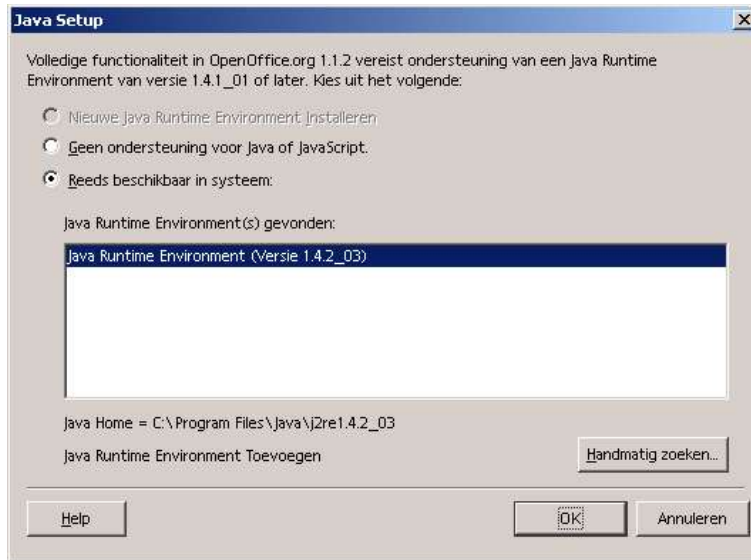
Java Setup

Volledige functionaliteit in OpenOffice.org 1.1.2 vereist ondersteuning van een Java Runtime Environment van versie 1.4.1_01 of later. Kies uit het volgende:

Nieuwe Java Runtime Environment Installeren

Geen ondersteuning voor Java of JavaScript.

Reeds beschikbaar in systeem:

Java Runtime Environment(s) gevonden:

Java Runtime Environment (Versie 1.4.2_03)

Java Home = C:\Program Files\Java\j2re1.4.2_03

Java Runtime Environment Toevoegen

Handmatig zoeken...

Help

OK

Annuleren